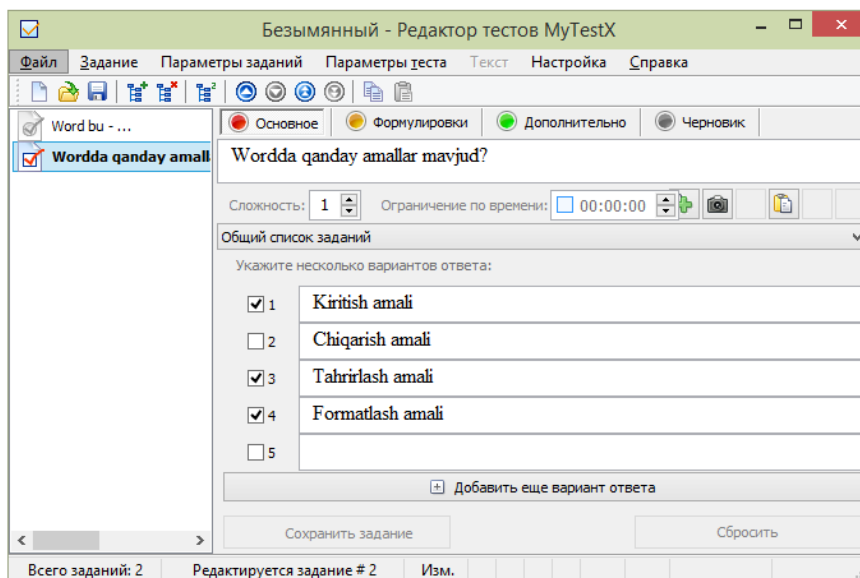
Безымянный - Редактор тестов MyTestX

Файл Задание Параметры заданий Параметры теста Текст Настройка Справка

Word bu - ...
Wordda qanday amall

Основное Формулировки Дополнительно Черновик

Wordda qanday amallar mavjud?

Сложность: 1 Ограничение по времени: 00:00:00

Общий список заданий

Укажите несколько вариантов ответа:

1 Kiritish amali
2 Chiqarish amali
3 Tahrirlash amali
4 Formatlash amali
5

Добавить еще вариант ответа

Сохранить задание Сбросить

Всего заданий: 2 Редактируется задание # 2 Изм.